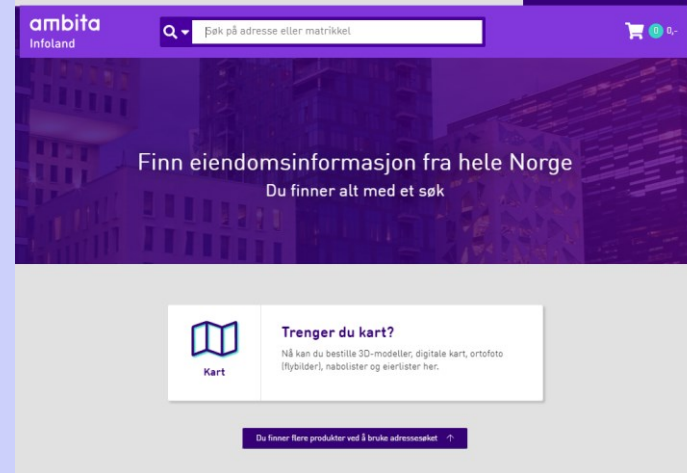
ambita
Infoland

Søk på adresse eller matrikkel

0 0,-

Finn eiendomsinformasjon fra hele Norge
Du finner alt med et søk

Kart

Trenger du kart?
Nå kan du bestille 3D-modeller, digitale kart, ortofoto (flybilder), nabolister og eierlister her.

Du finner flere produkter ved å bruke adressesøket ↑